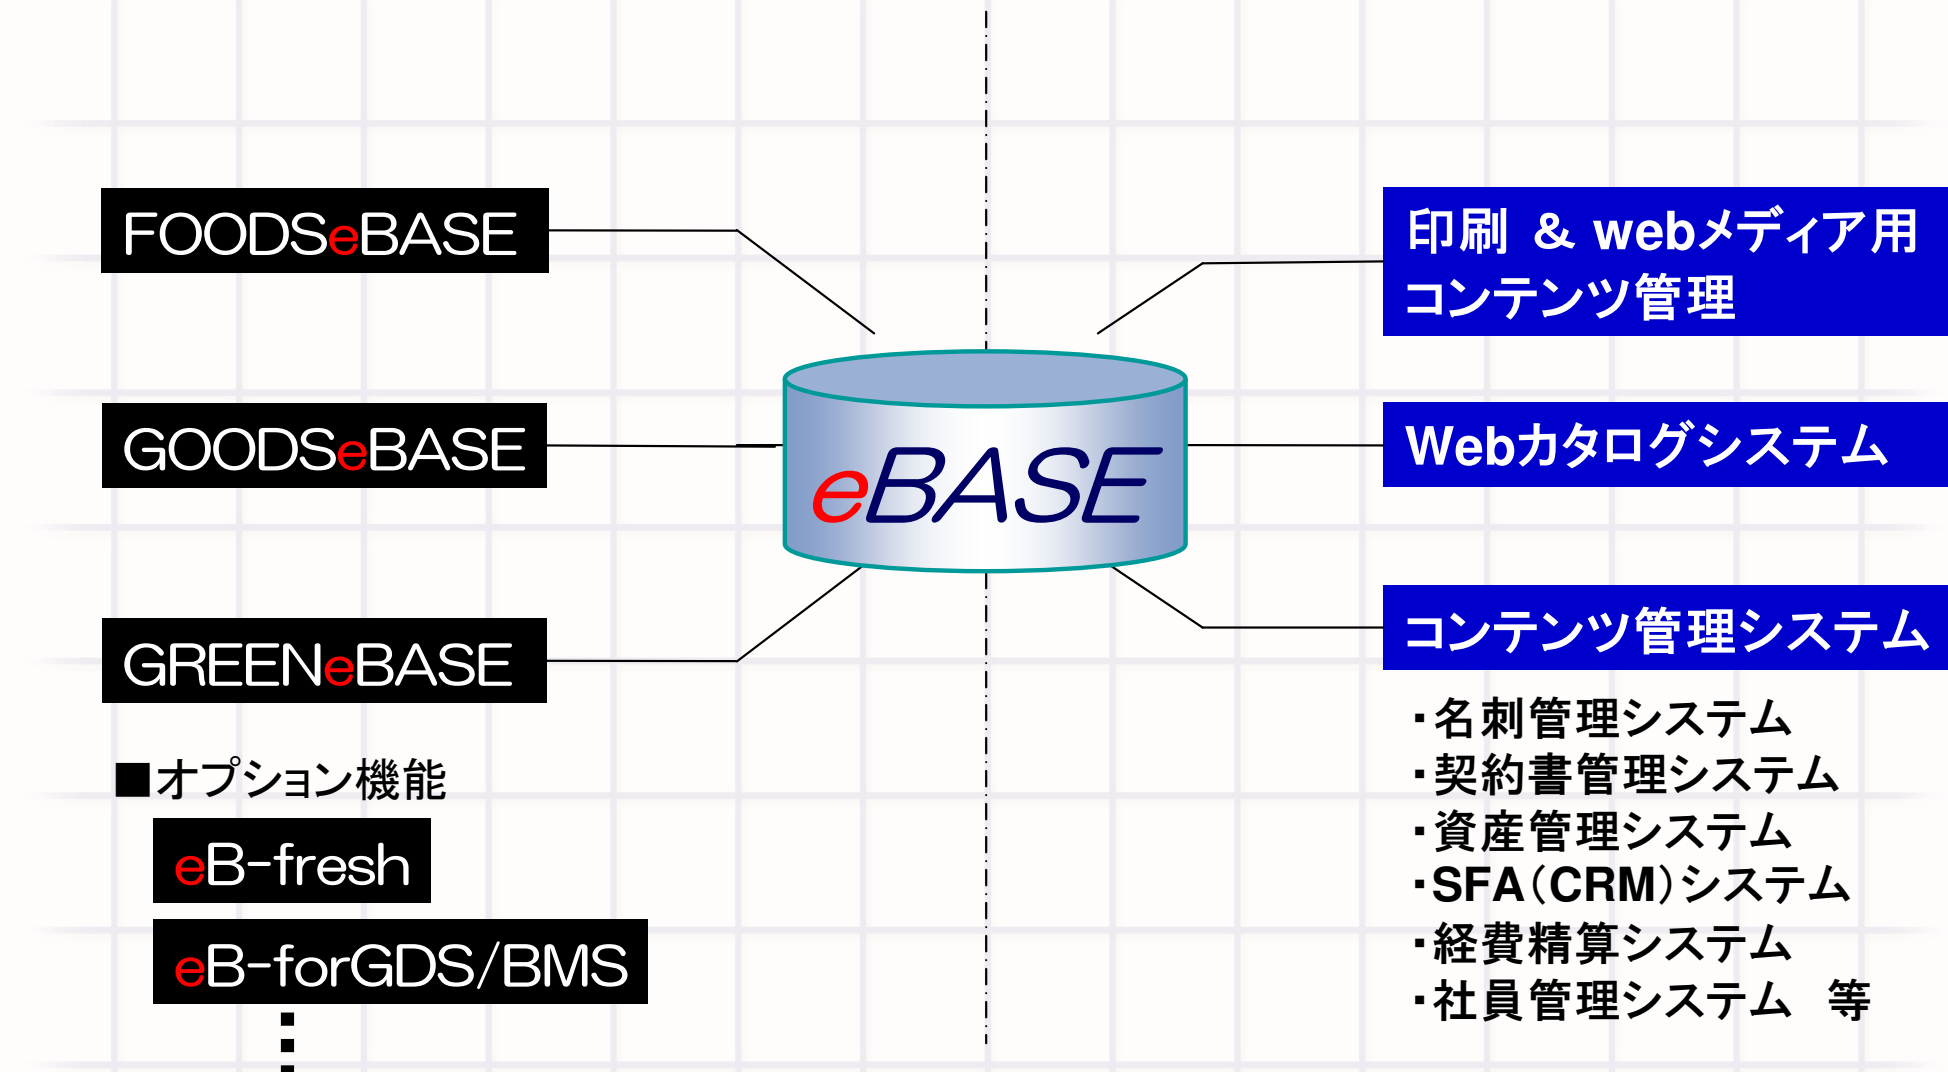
FOODSeBASE

GOODSeBASE

GREENeBASE

■オプション機能

eB-fresh

eB-forGDS/BMS

⋮

eBASE

印刷 & webメディア用コンテンツ管理

Webカタログシステム

コンテンツ管理システム

・名刺管理システム
・契約書管理システム
・資産管理システム
・SFA(CRM)システム
・経費精算システム
・社員管理システム 等